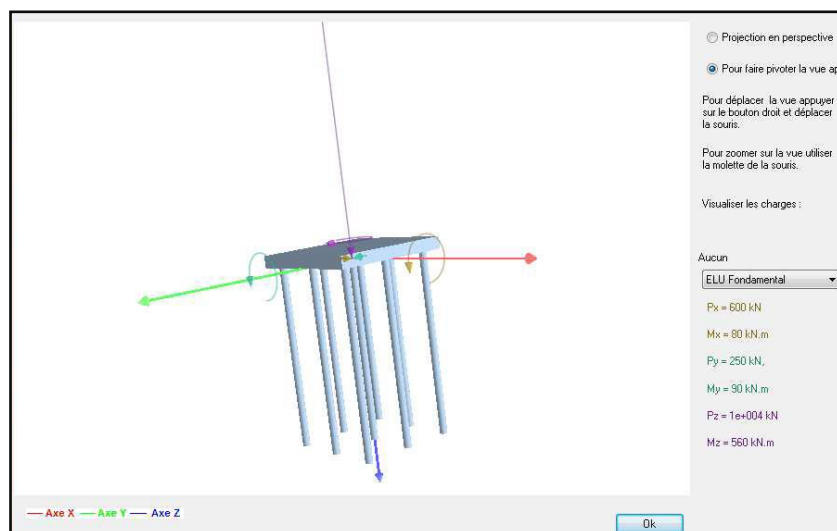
Projection en perspective

Pour faire pivoter la vue ap

Pour déplacer la vue appuyer sur le bouton droit et déplacer la souris.

Pour zoomer sur la vue utiliser la molette de la souris.

Visualiser les charges :

Aucun

ELU Fondamental

Px = 600 kN

Mx = 80 kN.m

Py = 250 kN,

My = 90 kN.m

Pz = 1e+004 kN

Mz = 560 kN.m

— Axe X — Axe Y — Axe Z

Ok